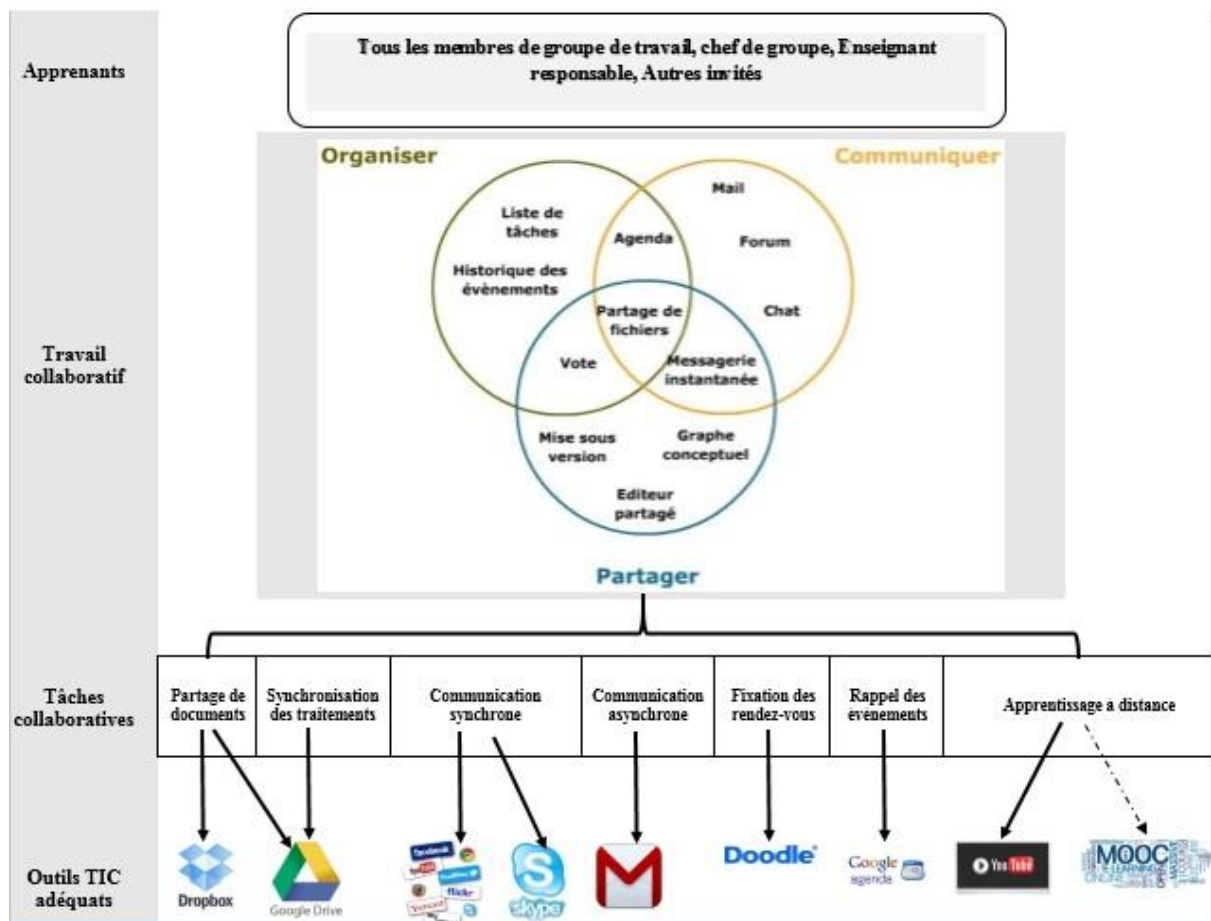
Apprenants

Tous les membres de groupe de travail, chef de groupe, Enseignant responsable, Autres invités

Travail collaboratif

Organiser

Communiquer

Liste de tâches

Agenda

Mail

Forum

Historique des évènements

Partage de fichiers

Chat

Vote

Messagerie instantanée

Mise sous version

Graphe conceptuel

Editeur partagé

Partager

Tâches collaboratives

| Partage de documents | Synchronisation des traitements | Communication synchrone | Communication asynchrone | Fixation des rendez-vous | Rappel des évenements | Apprentissage à distance |
|---|---|---|---|---|---|---|

Outils TIC adéquats

Dropbox

Google Drive

facebook

flickr

Skype

Doodle

Google agenda

You Tube

MOOC